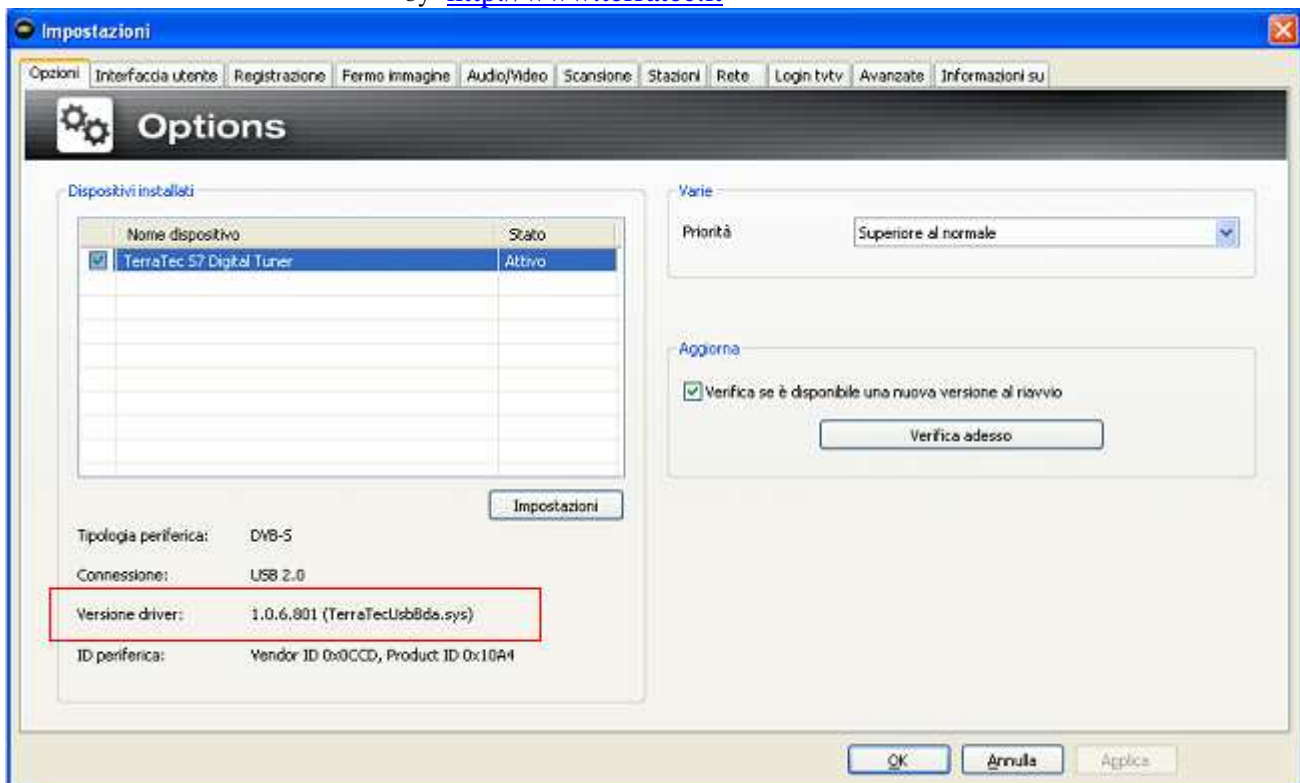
by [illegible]

Impostazioni

Opzioni | Interfaccia utente | Registrazione | Fermo immagine | Audio/Video | Scansione | Stazioni | Rete | Login tvtv | Avanzate | Informazioni su

Options

Dispositivi installati

| | Nome dispositivo | Stato |
|---|---|---|
| ☑ | TerraTec S7 Digital Tuner | Attivo |

Impostazioni

Tipologia periferica: DVB-S

Connessione: USB 2.0

Versione driver: 1.0.6.801 (TerraTecUsbBda.sys)

ID periferica: Vendor ID 0x0CCD, Product ID 0x10A4

Varie

Priorità Superiore al normale

Aggiorna

Verifica se è disponibile una nuova versione al riavvio

Verifica adesso

OK Annulla Applica